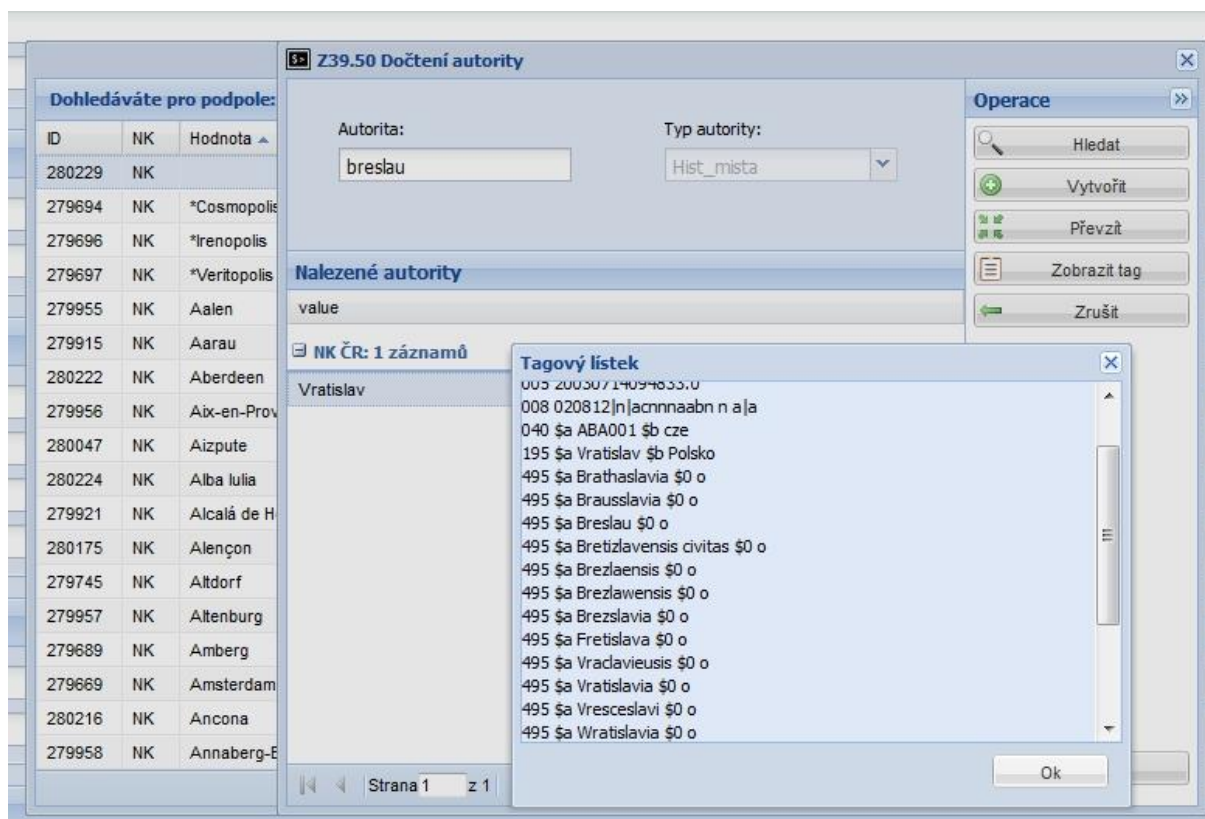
Dohledáváte pro podpole:

| ID | NK | Hodnota ▲ |
|---|---|---|
| 280229 | NK | |
| 279694 | NK | *Cosmopolis |
| 279696 | NK | *Irenopolis |
| 279697 | NK | *Veritopolis |
| 279955 | NK | Aalen |
| 279915 | NK | Aarau |
| 280222 | NK | Aberdeen |
| 279956 | NK | Aix-en-Prov |
| 280047 | NK | Aizpute |
| 280224 | NK | Alba Iulia |
| 279921 | NK | Alcalá de H |
| 280175 | NK | Alençon |
| 279745 | NK | Altdorf |
| 279957 | NK | Altenburg |
| 279689 | NK | Amberg |
| 279669 | NK | Amsterdam |
| 280216 | NK | Ancona |
| 279958 | NK | Annaberg-E |

Z39.50 Dočtení autority

Autorita:
breslau

Typ autority:
Hist_mista

Nalezené autority
value
NK ČR: 1 záznamů
Vratislav

Strana 1 z 1

Operace
Hledat
Vytvořit
Převzít
Zobrazit tag
Zrušit

Tagový lístek
005 20030714094833.0
008 020812|n|acnnnaabn n a|a
040 $a ABA001 $b cze
195 $a Vratislav $b Polsko
495 $a Brathaslavia $0 o
495 $a Brausslavia $0 o
495 $a Breslau $0 o
495 $a Bretizlavensis civitas $0 o
495 $a Brezlaensis $0 o
495 $a Brezlawensis $0 o
495 $a Brezslavia $0 o
495 $a Fretislava $0 o
495 $a Vraclavieusis $0 o
495 $a Vratislavia $0 o
495 $a Vresceslavi $0 o
495 $a Wratislavia $0 o

Ok